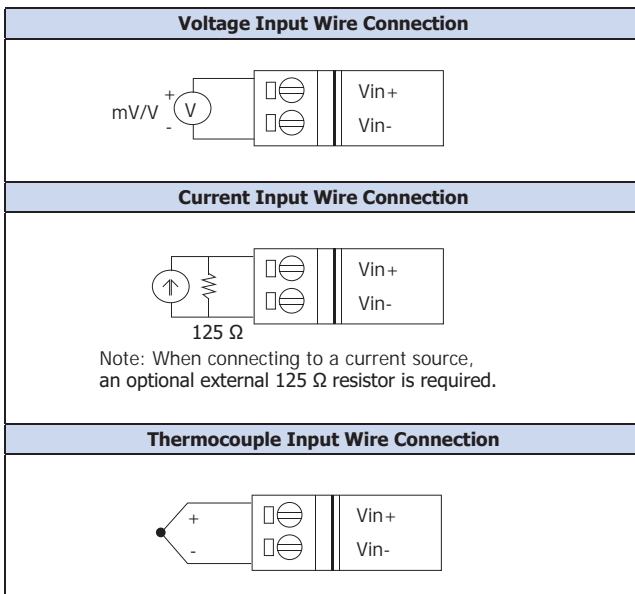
**Voltage Input Wire Connection**

mV/V
+
V
-
Vin+
Vin-

**Current Input Wire Connection**

Vin+
Vin-
125 Ω

Note: When connecting to a current source, an optional external 125 Ω resistor is required.

**Thermocouple Input Wire Connection**

+
-
Vin+
Vin-